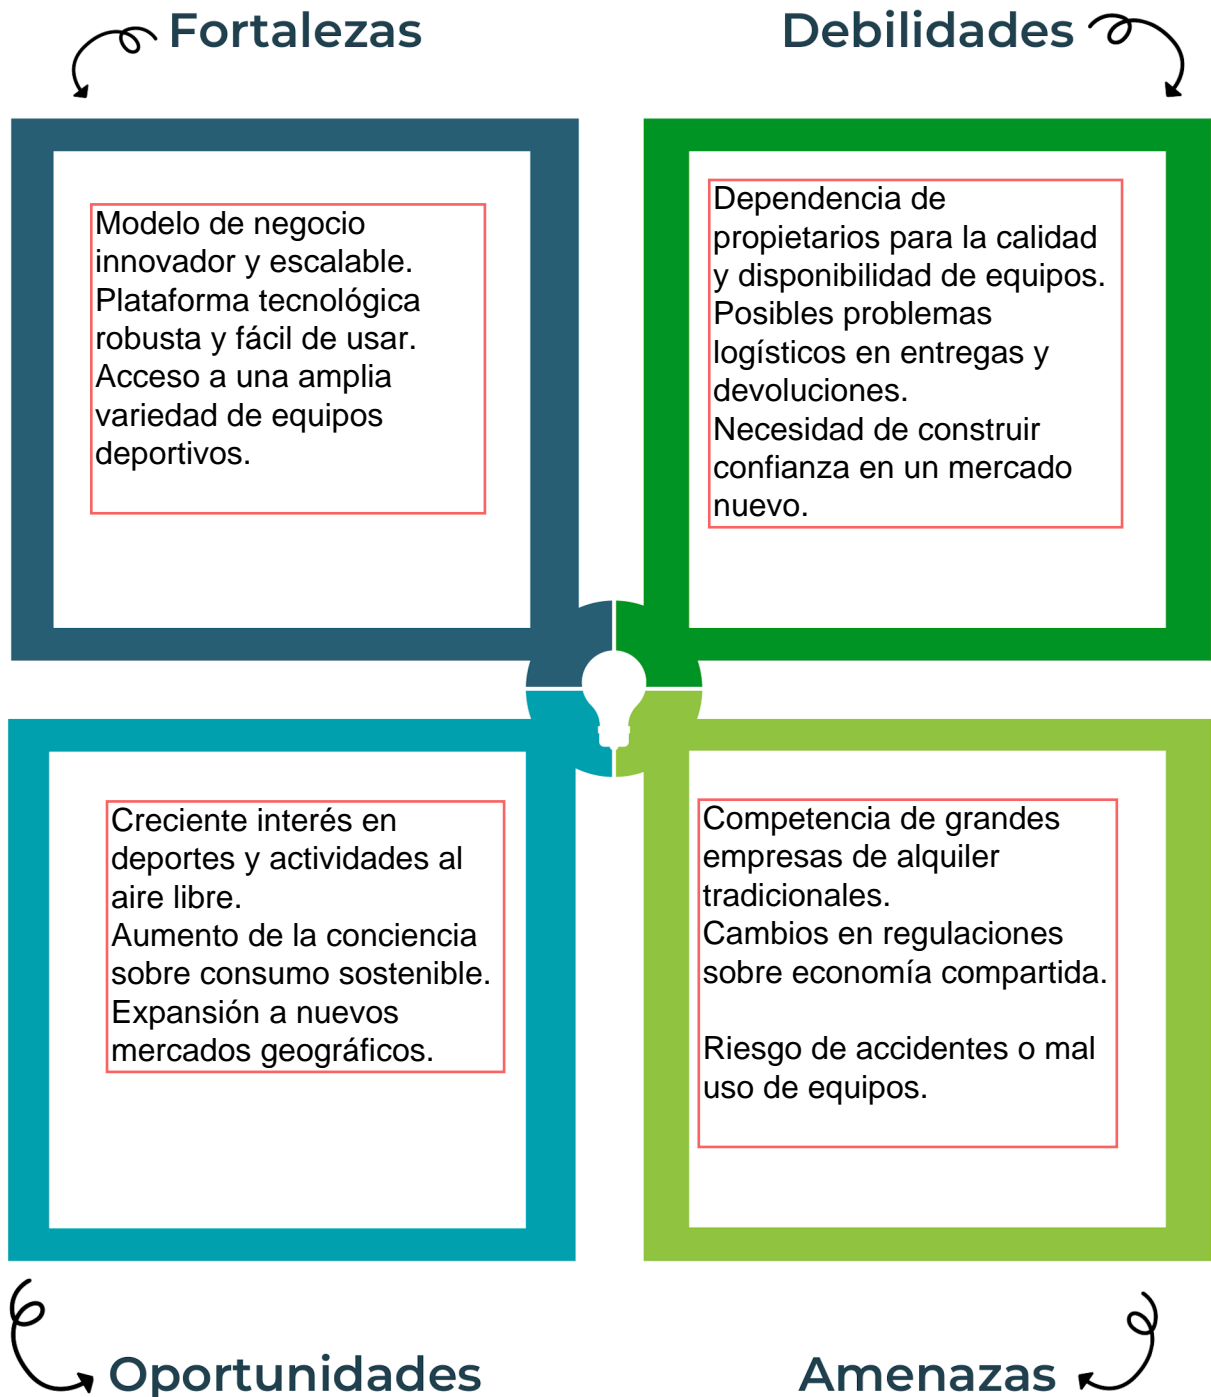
Fortalezas

Debilidades

Modelo de negocio innovador y escalable.
Plataforma tecnológica robusta y fácil de usar.
Acceso a una amplia variedad de equipos deportivos.

Dependencia de propietarios para la calidad y disponibilidad de equipos.
Posibles problemas logísticos en entregas y devoluciones.
Necesidad de construir confianza en un mercado nuevo.

Creciente interés en deportes y actividades al aire libre.
Aumento de la conciencia sobre consumo sostenible.
Expansión a nuevos mercados geográficos.

Competencia de grandes empresas de alquiler tradicionales.
Cambios en regulaciones sobre economía compartida.

Riesgo de accidentes o mal uso de equipos.

Oportunidades

Amenazas